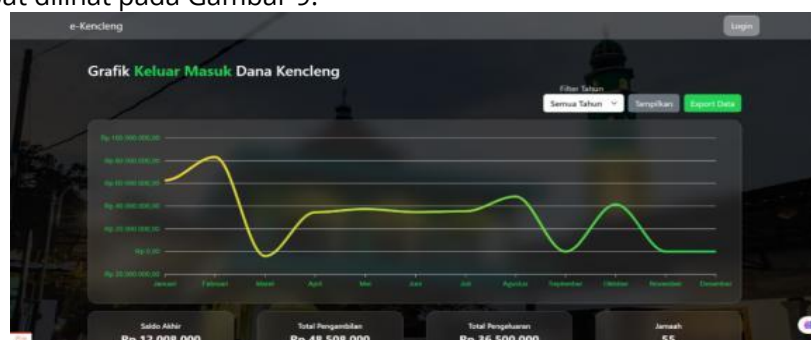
at dilihat pada Gambar 9.

e-Kencleng

Login

Grafik Keluar Masuk Dana Kencleng

Filter Tahun

Semua Tahun

Tampilkan

Export Data

Rp 100.000.000,00

Rp 80.000.000,00

Rp 60.000.000,00

Rp 40.000.000,00

Rp 20.000.000,00

Rp 0,00

Rp -20.000.000,00

Januari Februari Maret April Mei Juni Juli Agustus September Oktober November Desember

Saldo Akhir
Rp 12.008.000

Total Pengambilan
Rp 48.508.000

Total Pengeluaran
Rp 36.500.000

Jamaah
55